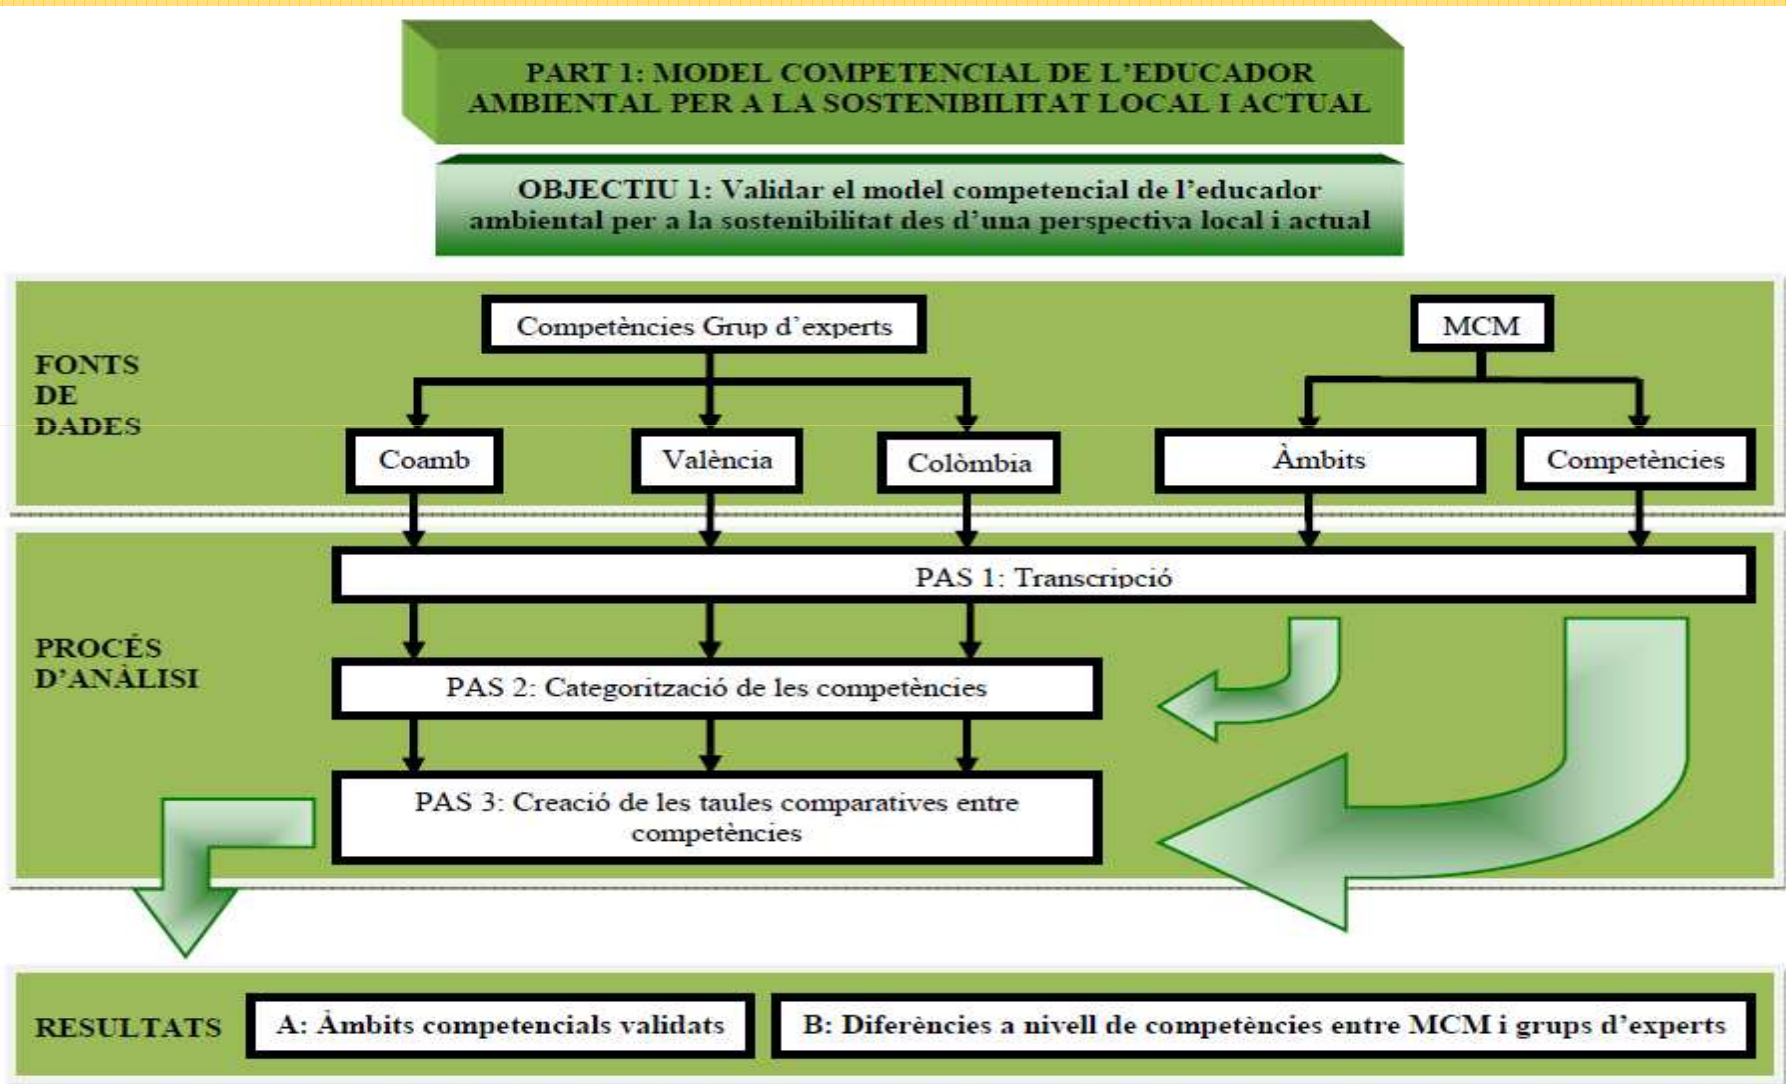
PART 1: MODEL COMPETENCIAL DE L'EDUCADOR AMBIENTAL PER A LA SOSTENIBILITAT LOCAL I ACTUAL

OBJECTIU 1: Validar el model competencial de l'educador ambiental per a la sostenibilitat des d'una perspectiva local i actual

FONTS DE DADES

Competències Grup d'experts

MCM

Coamb

València

Colòmbia

Àmbits

Competències

PROCÉS D'ANÀLISI

PAS 1: Transcripció

PAS 2: Categorització de les competències

PAS 3: Creació de les taules comparatives entre competències

RESULTATS

A: Àmbits competencials validats

B: Diferències a nivell de competències entre MCM i grups d'experts